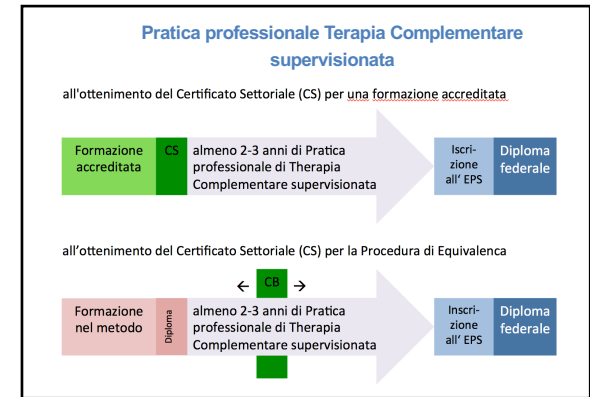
Pratica professionale Terapia Complementare supervisionata

all'ottenimento del Certificato Settoriale (CS) per una formazione accreditata

Formazione accreditata

CS

almeno 2-3 anni di Pratica professionale di Therapia Complementare supervisionata

Iscrizione all' EPS

Diploma federale

all'ottenimento del Certificato Settoriale (CS) per la Procedura di Equivalenca

← CB →

Formazione nel metodo

Diploma

almeno 2-3 anni di Pratica professionale di Therapia Complementare supervisionata

Inscrizione all' EPS

Diploma federale